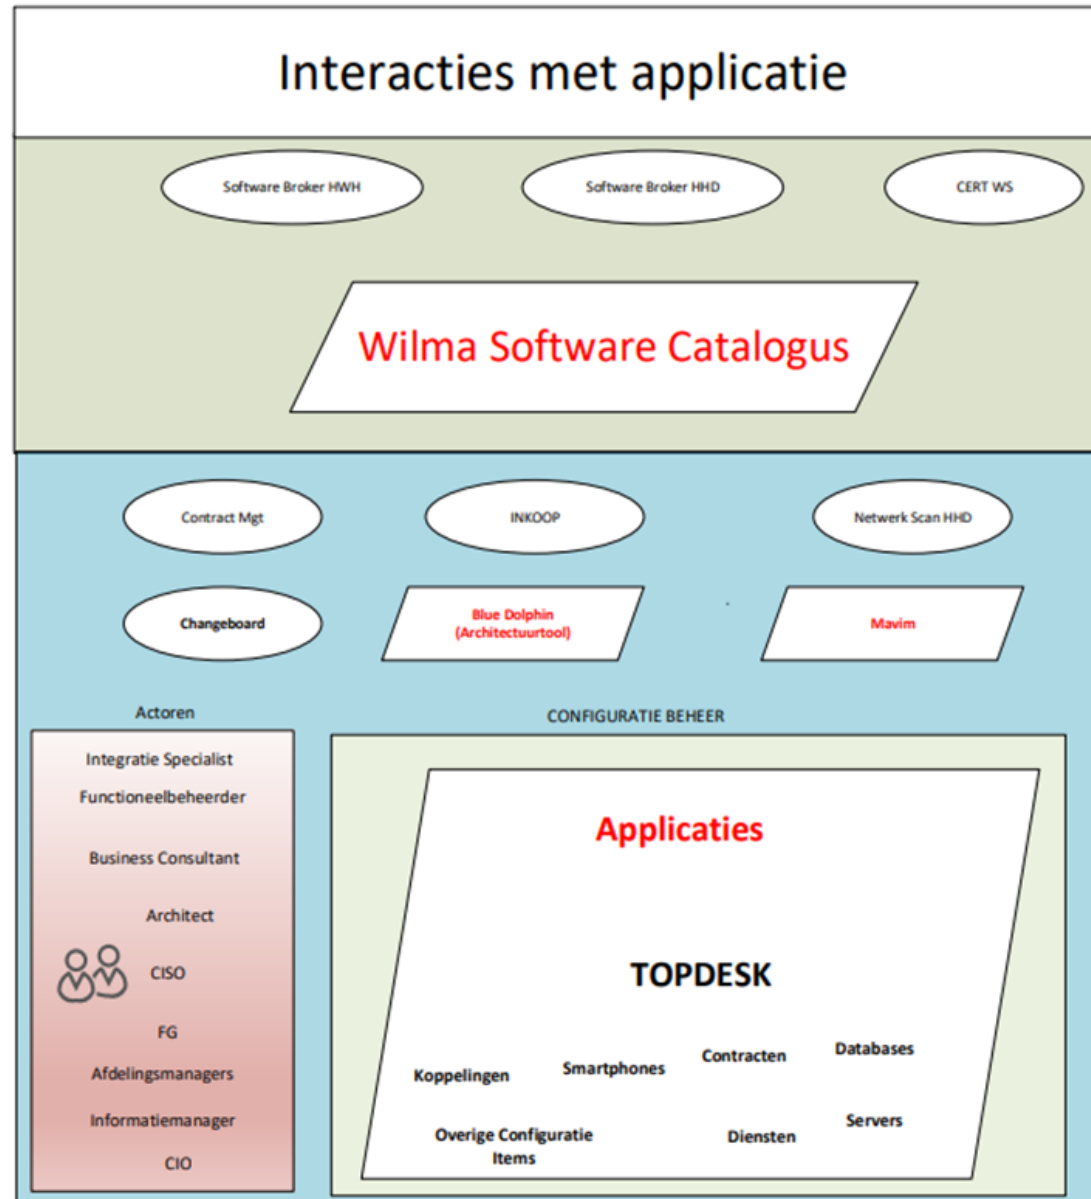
Interacties met applicatie

Software Broker HWH

Software Broker HHD

CERT WS

Wilma Software Catalogus

Contract Mgt

INKOOP

Netwerk Scan HHD

Changeboard

Blue Dolphin (Architectuurtool)

Mavim

Actoren

Integratie Specialist
Functioneelbeheerder
Business Consultant
Architect
CISO
FG
Afdelingsmanagers
Informatiemanager
CIO

CONFIGURATIE BEHEER

Applicaties

TOPDESK

Koppelingen
Smartphones
Contracten
Databases
Overige Configuratie Items
Diensten
Servers